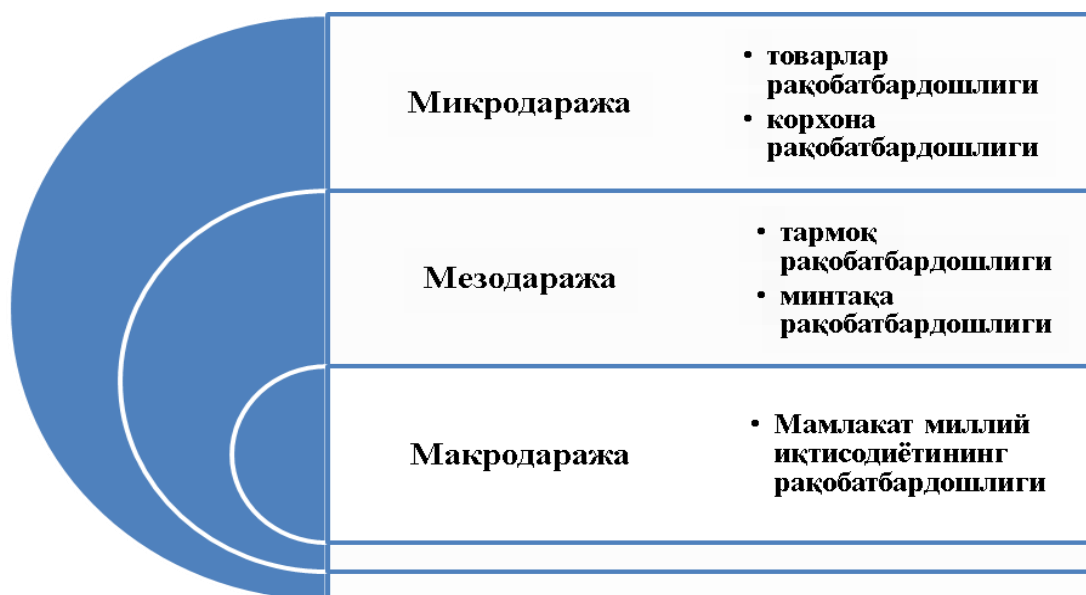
Микродаража

• товарлар рақобатбардошлиги
• корхона рақобатбардошлиги

Мезодаража

• тармоқ рақобатбардошлиги
• минтақа рақобатбардошлиги

Макродаража

• Мамлакат миллий иқтисодиётининг рақобатбардошлиги